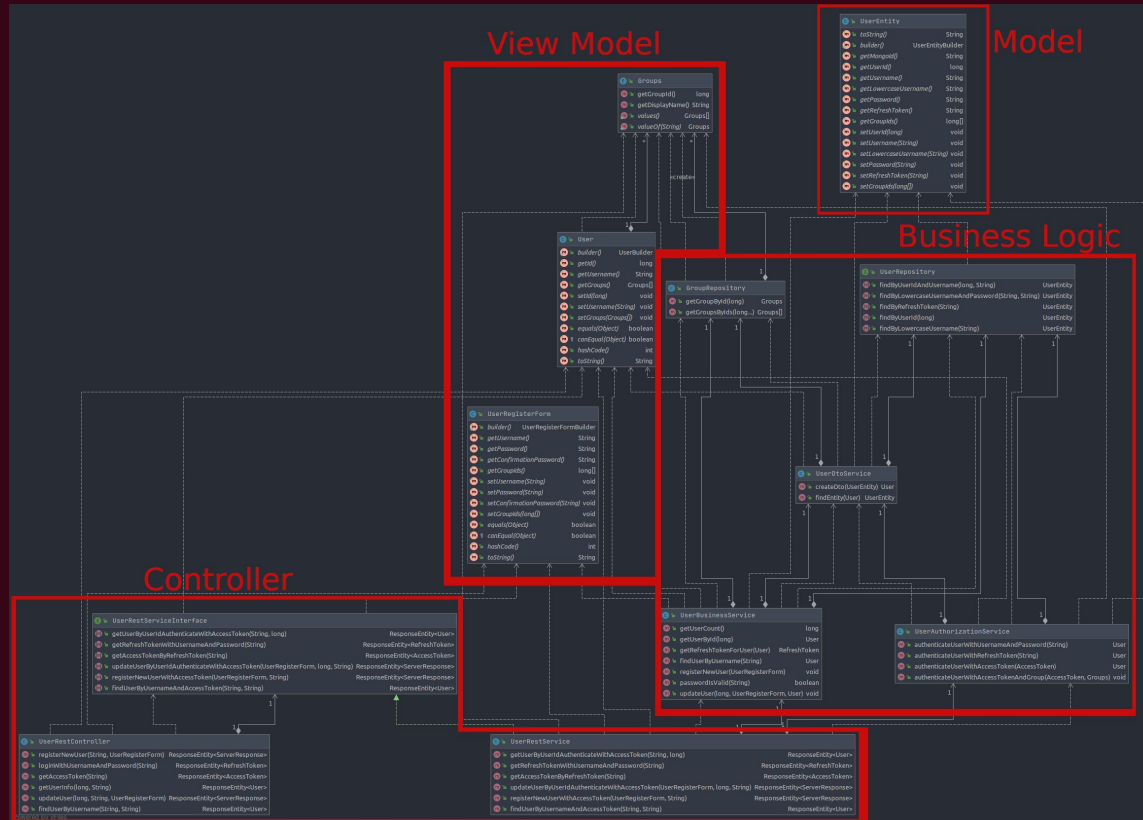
View Model

Model

Business Logic

Controller

UserEntity
toString() String
builder() UserEntityBuilder
getMongoId() String
getUserId() long
getUsername() String
getLowercaseUsername() String
getPassword() String
getRefreshToken() String
getGroupIds() long[]
setUserId(long) void
setUsername(String) void
setLowercaseUsername(String) void
setPassword(String) void
setRefreshToken(String) void
setGroupIds(long[]) void

Groups
getGroupId() long
getDisplayName() String
values() Groups[]
valueOf(String) Groups

«create»

User
builder() UserBuilder
getId() long
getUsername() String
getGroups() Groups[]
setId(long) void
setUsername(String) void
setGroups(Groups[]) void
equals(Object) boolean
canEqual(Object) boolean
hashCode() int
toString() String

GroupRepository
getGroupById(long) Groups
getGroupsByIds(long...) Groups[]

UserRepository
findByUserIdAndUsername(long, String) UserEntity
findByLowercaseUsernameAndPassword(String, String) UserEntity
findByRefreshToken(String) UserEntity
findByUserId(long) UserEntity
findByLowercaseUsername(String) UserEntity

UserRegisterForm
builder() UserRegisterFormBuilder
getUsername() String
getPassword() String
getConfirmationPassword() String
getGroupIds() long[]
setUsername(String) void
setPassword(String) void
setConfirmationPassword(String) void
setGroupIds(long[]) void
equals(Object) boolean
canEqual(Object) boolean
hashCode() int
toString() String

UserDtoService
createDto(UserEntity) User
findEntity(User) UserEntity

UserRestServiceInterface
getUserByUserIdAuthenticateWithAccessToken(String, long) ResponseEntity<User>
getRefreshTokenWithUsernameAndPassword(String) ResponseEntity<RefreshToken>
getAccessTokenByRefreshToken(String) ResponseEntity<AccessToken>
updateUserByUserIdAuthenticateWithAccessToken(UserRegisterForm, long, String) ResponseEntity<ServerResponse>
registerNewUserWithAccessToken(UserRegisterForm, String) ResponseEntity<ServerResponse>
findUserByUsernameAndAccessToken(String, String) ResponseEntity<User>

UserBusinessService
getUserCount() long
getUserById(long) User
getRefreshTokenForUser(User) RefreshToken
findUserByUsername(String) User
registerNewUser(UserRegisterForm) void
passwordIsValid(String) boolean
updateUser(long, UserRegisterForm, User) void

UserAuthorizationService
authenticateUserWithUsernameAndPassword(String) User
authenticateUserWithRefreshToken(String) User
authenticateUserWithAccessToken(AccessToken) User
authenticateUserWithAccessTokenAndGroup(AccessToken, Groups) void

UserRestController
registerNewUser(String, UserRegisterForm) ResponseEntity<ServerResponse>
loginWithUsernameAndPassword(String) ResponseEntity<RefreshToken>
getAccessToken(String) ResponseEntity<AccessToken>
getUserInfo(long, String) ResponseEntity<User>
updateUser(long, String, UserRegisterForm) ResponseEntity<ServerResponse>
findUserByUsername(String, String) ResponseEntity<User>

UserRestService
getUserByUserIdAuthenticateWithAccessToken(String, long) ResponseEntity<User>
getRefreshTokenWithUsernameAndPassword(String) ResponseEntity<RefreshToken>
getAccessTokenByRefreshToken(String) ResponseEntity<AccessToken>
updateUserByUserIdAuthenticateWithAccessToken(UserRegisterForm, long, String) ResponseEntity<ServerResponse>
registerNewUserWithAccessToken(UserRegisterForm, String) ResponseEntity<ServerResponse>
findUserByUsernameAndAccessToken(String, String) ResponseEntity<User>